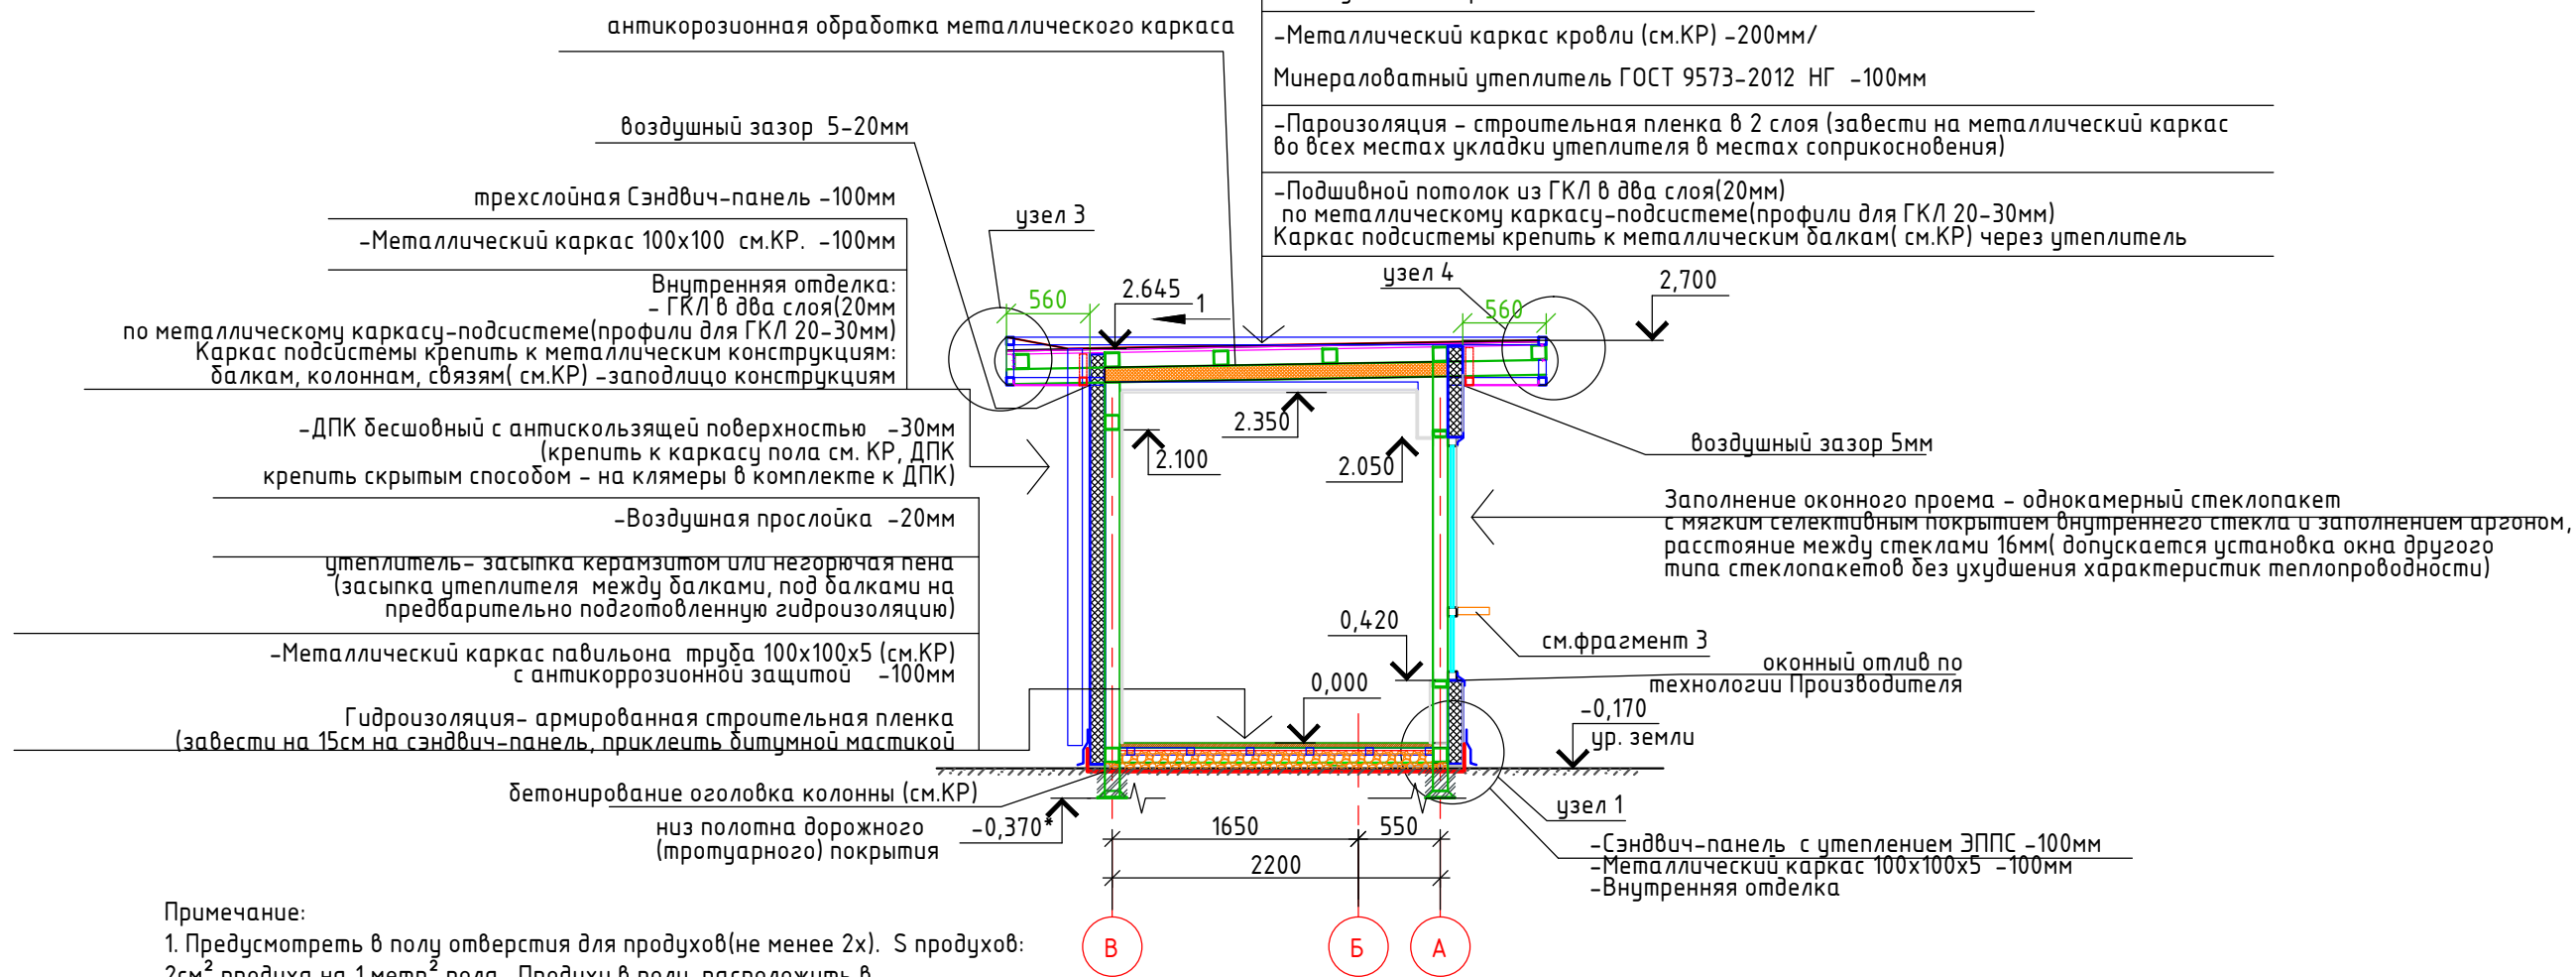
антикорозионная обработка металлического каркаса

-Металлический каркас кровли (см.КР) -200мм/

Минераловатный утеплитель ГОСТ 9573-2012 НГ -100мм

-Пароизоляция - строительная пленка в 2 слоя (завести на металлический каркас во всех местах укладки утеплителя в местах соприкосновения)

-Подшивной потолок из ГКЛ в два слоя(20мм) по металлическому каркасу-подсистеме(профили для ГКЛ 20-30мм) Каркас подсистемы крепить к металлическим балкам( см.КР) через утеплитель

воздушный зазор 5-20мм

трехслойная Сэндвич-панель -100мм

-Металлический каркас 100х100 см.КР. -100мм

Внутренняя отделка:
- ГКЛ в два слоя(20мм
по металлическому каркасу-подсистеме(профили для ГКЛ 20-30мм)
Каркас подсистемы крепить к металлическим конструкциям:
балкам, колоннам, связям( см.КР) -заподлицо конструкциям

узел 3

560

2.645

1

узел 4

560

2,700

-ДПК бесшовный с антискользящей поверхностью -30мм (крепить к каркасу пола см. КР, ДПК крепить скрытым способом - на клямеры в комплекте к ДПК)

2.350

2.100

2.050

воздушный зазор 5мм

-Воздушная прослойка -20мм

утеплитель- засыпка керамзитом или негорючая пена (засыпка утеплителя между балками, под балками на предварительно подготовленную гидроизоляцию)

Заполнение оконного проема - однокамерный стеклопакет с мягким селективным покрытием внутреннего стекла и заполнением аргоном, расстояние между стеклами 16мм( допускается установка окна другого типа стеклопакетов без ухудшения характеристик теплопроводности)

0,420

см.фрагмент 3

-Металлический каркас павильона труба 100х100х5 (см.КР) с антикоррозионной защитой -100мм

оконный отлив по технологии Производителя

0,000

-0,170

ур. земли

Гидроизоляция- армированная строительная пленка (завести на 15см на сэндвич-панель, приклеить битумной мастикой

бетонирование оголовка колонны (см.КР)

узел 1

низ полотна дорожного (тротуарного) покрытия

-0,370*

1650

550

2200

-Сэндвич-панель с утеплением ЭППС -100мм
-Металлический каркас 100х100х5 -100мм
-Внутренняя отделка

Примечание:
1. Предусмотреть в полу отверстия для продухов(не менее 2х). S продухов: 2см$^2$ продуха на 1 метр$^2$ пола. Продухи в полу расположить в

В

Б

А